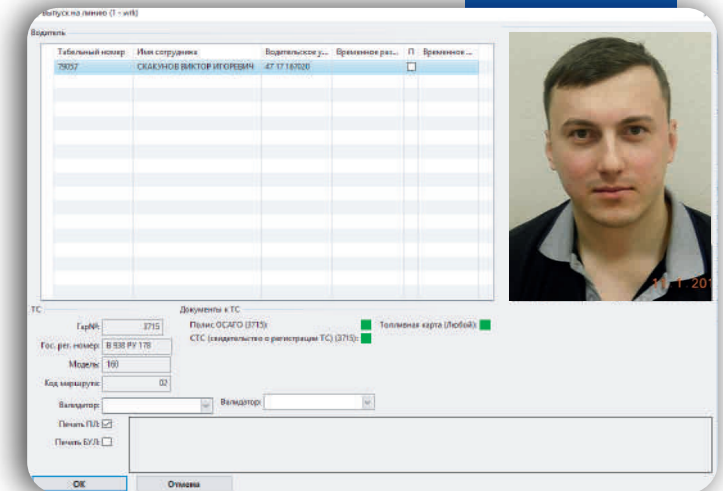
Выпуск на линию (Т - wrk)

Водитель

| Табельный номер | Имя сотрудника | Водительское у... | Временное раз... | П | Временное... |
|---|---|---|---|---|---|
| 79057 | СКАКУНОВ ВИКТОР ИГОРЕВИЧ | 47 17 167020 | | ☐ | |

11 1 201

ТС

ГарN: 3715

Гос. рег. номер: В 938 РУ 178

Модель: 160

Код маршрута: 02

Документы к ТС

Полис ОСАГО (3715):

СТС (свидетельство о регистрации ТС) (3715):

Топливная карта (Любой):

Валидатор:

Валидатор:

Печать ПЛ: ☑

Печать БУЛ: ☐

OK

Отмена